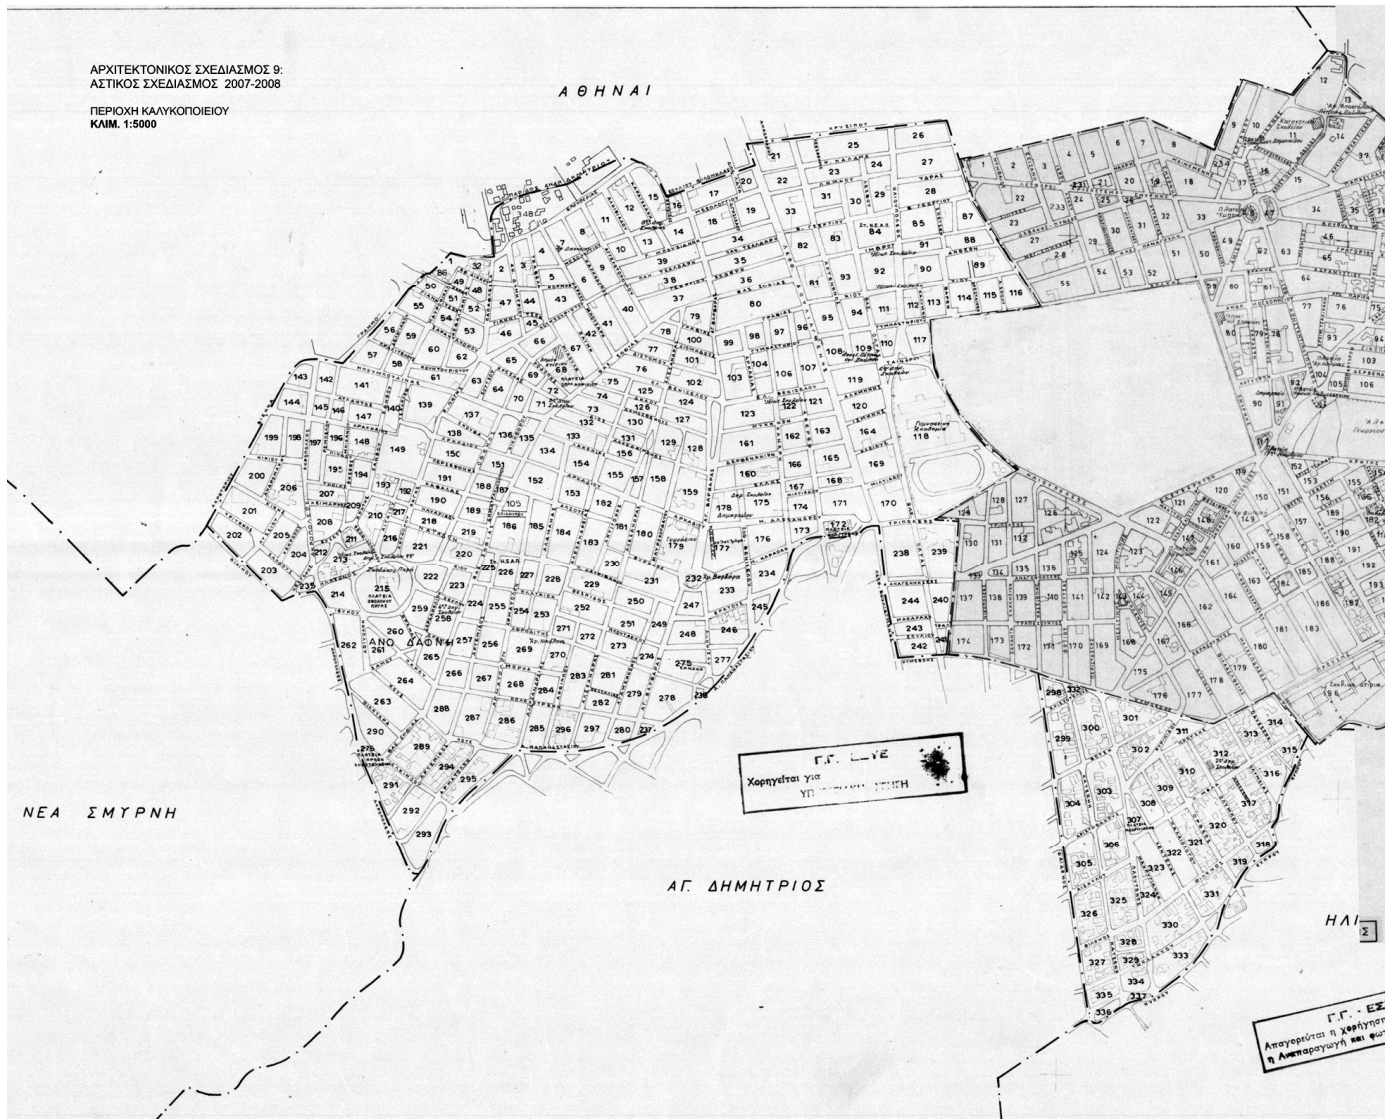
ΑΡΧΙΤΕΚΤΟΝΙΚΟΣ ΣΧΕΔΙΑΣΜΟΣ 9:
ΑΣΤΙΚΟΣ ΣΧΕΔΙΑΣΜΟΣ 2007-2008

ΠΕΡΙΟΧΗ ΚΑΛΥΚΟΠΟΙΕΙΟΥ
ΚΛΙΜ. 1:5000

ΑΘΗΝΑΙ

ΝΕΑ ΣΜΥΡΝΗ

ΑΓ. ΔΗΜΗΤΡΙΟΣ

ΗΛΙ

ΑΝΩ ΔΑΦΝΗ

Γ.Γ. ΕΣΥΕ
Χορηγείται για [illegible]
ΥΠ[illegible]

Γ.Γ. - ΕΣ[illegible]
Απαγορεύεται η χορήγηση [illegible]
η Αναπαραγωγή και φωτ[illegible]

1 2 3 4 5 6 7 8 9 10 11 12 13 14 15 16 17 18 19 20 21 22 23 24 25 26 27 28 29 30 31 32 33 34 35 36 37 38 39 40 41 42 43 44 45 46 47 48 49 50 51 52 53 54 55 56 57 58 59 60 61 62 63 64 65 66 67 68 69 70 71 72 73 74 75 76 77 78 79 80 81 82 83 84 85 86 87 88 89 90 91 92 93 94 95 96 97 98 99 100 101 102 103 104 105 106 107 108 109 110 111 112 113 114 115 116 117 118 119 120 121 122 123 124 125 126 127 128 129 130 131 132 133 134 135 136 137 138 139 140 141 142 143 144 145 146 147 148 149 150 151 152 153 154 155 156 157 158 159 160 161 162 163 164 165 166 167 168 169 170 171 172 173 174 175 176 177 178 179 180 181 182 183 184 185 186 187 188 189 190 191 192 193 194 195 196 197 198 199 200 201 202 203 204 205 206 207 208 209 210 211 212 213 214 215 216 217 218 219 220 221 222 223 224 225 226 227 228 229 230 231 232 233 234 235 236 237 238 239 240 241 242 243 244 245 246 247 248 249 250 251 252 253 254 255 256 257 258 259 260 261 262 263 264 265 266 267 268 269 270 271 272 273 274 275 276 277 278 279 280 281 282 283 284 285 286 287 288 289 290 291 292 293 294 295 296 297 298 299 300 301 302 303 304 305 306 307 308 309 310 311 312 313 314 315 316 317 318 319 320 321 322 323 324 325 326 327 328 329 330 331 332 333 334 335 336 337

Σ